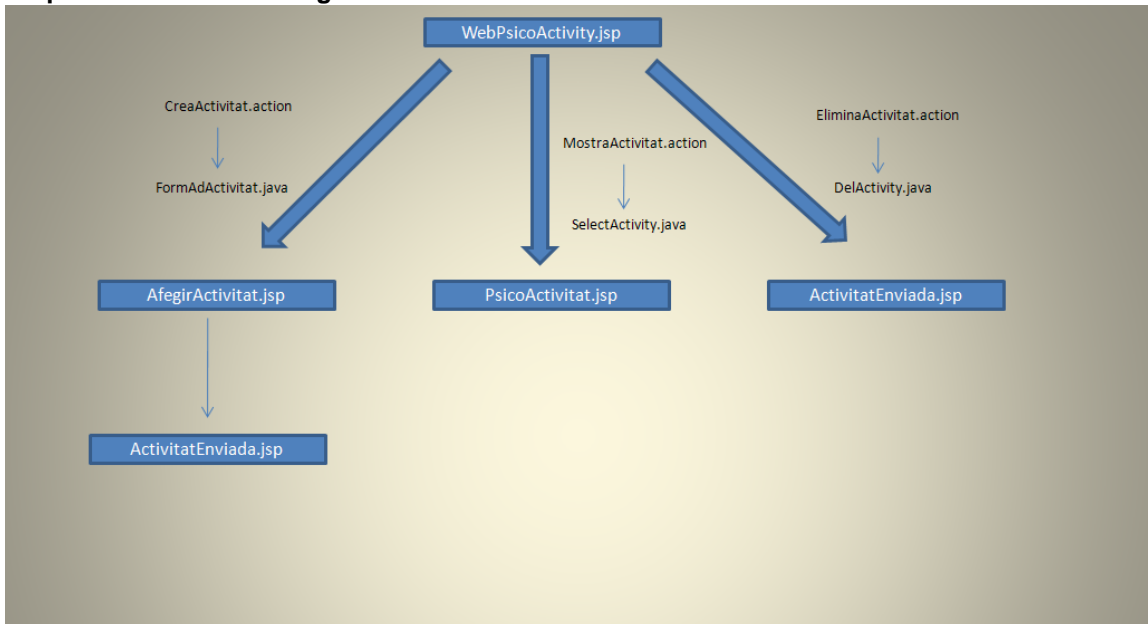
WebPsicoActivity.jsp

CreaActivitat.action

FormAdActivitat.java

MostraActivitat.action

SelectActivity.java

EliminaActivitat.action

DelActivity.java

AfegirActivitat.jsp

PsicoActivitat.jsp

ActivitatEnviada.jsp

ActivitatEnviada.jsp